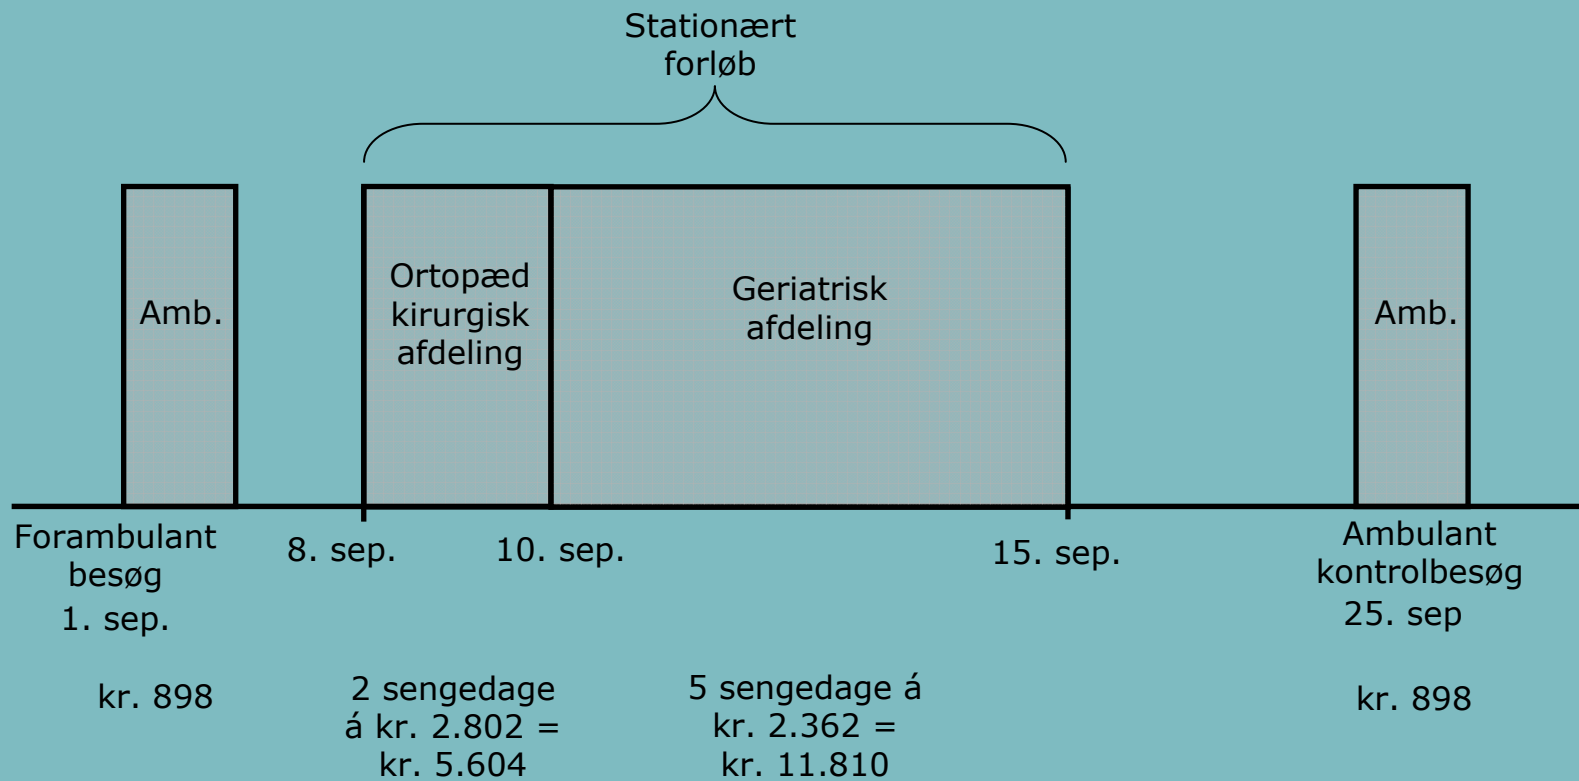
Stationært forløb

Amb.

Ortopæd kirurgisk afdeling

Geriatrisk afdeling

Amb.

Forambulant besøg 1. sep.

8. sep.

10. sep.

15. sep.

Ambulant kontrolbesøg 25. sep

kr. 898

2 sengedage á kr. 2.802 = kr. 5.604

5 sengedage á kr. 2.362 = kr. 11.810

kr. 898